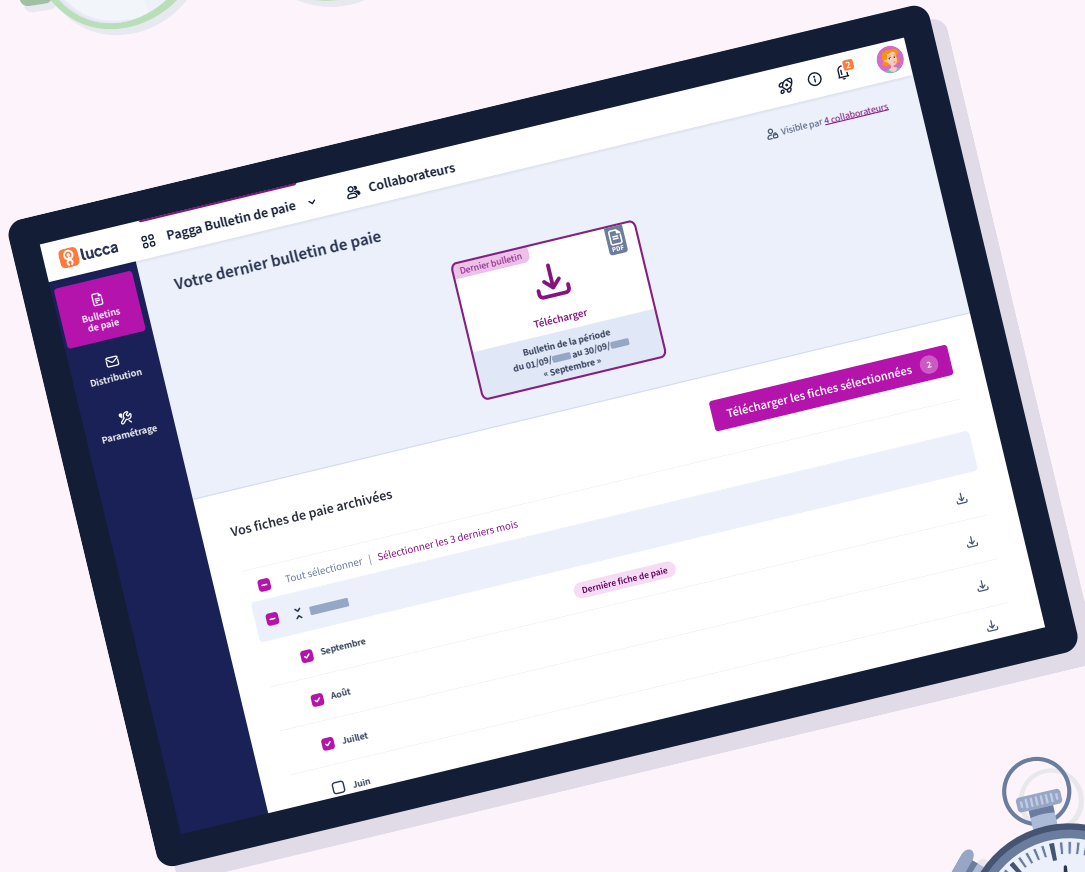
lucca

Pagga Bulletin de paie

Collaborateurs

2

Visible par 4 collaborateurs

Bulletins de paie

Distribution

Paramétrage

Votre dernier bulletin de paie

Dernier bulletin

PDF

Télécharger

Bulletin de la période du 01/09/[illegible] au 30/09/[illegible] « Septembre »

Télécharger les fiches sélectionnées 2

Vos fiches de paie archivées

Tout sélectionner | Sélectionner les 3 derniers mois

Dernière fiche de paie

Septembre

Août

Juillet

Juin